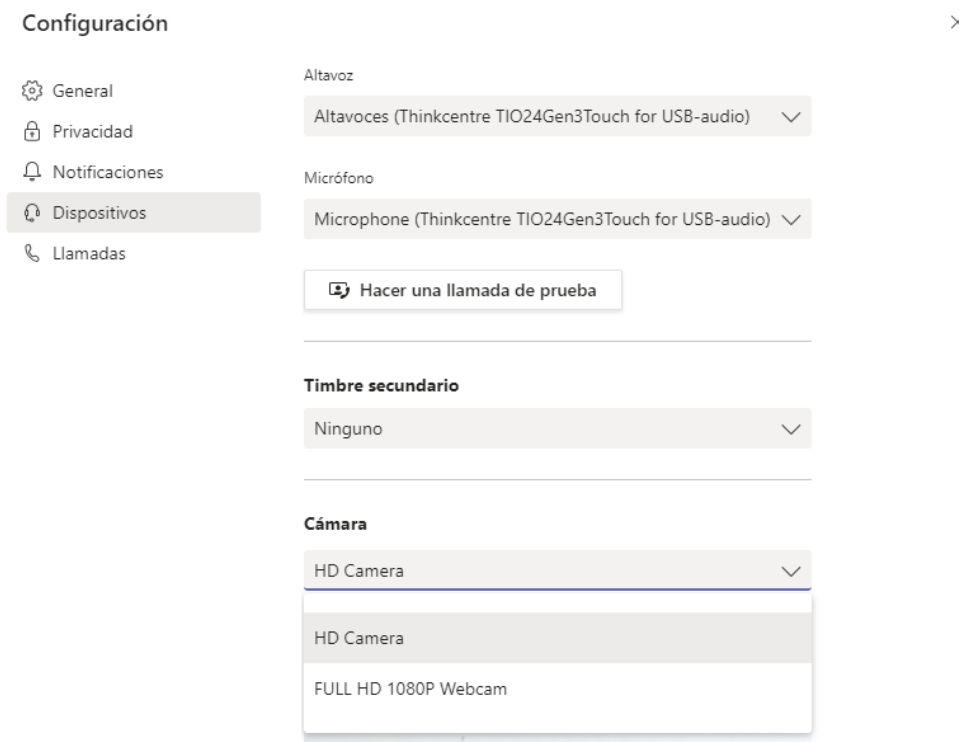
Configuración

×

General
Privacidad
Notificaciones
Dispositivos
Llamadas

Altavoz

Altavoces (Thinkcentre TIO24Gen3Touch for USB-audio)

Micrófono

Microphone (Thinkcentre TIO24Gen3Touch for USB-audio)

Hacer una llamada de prueba

Timbre secundario

Ninguno

Cámara

HD Camera

HD Camera

FULL HD 1080P Webcam